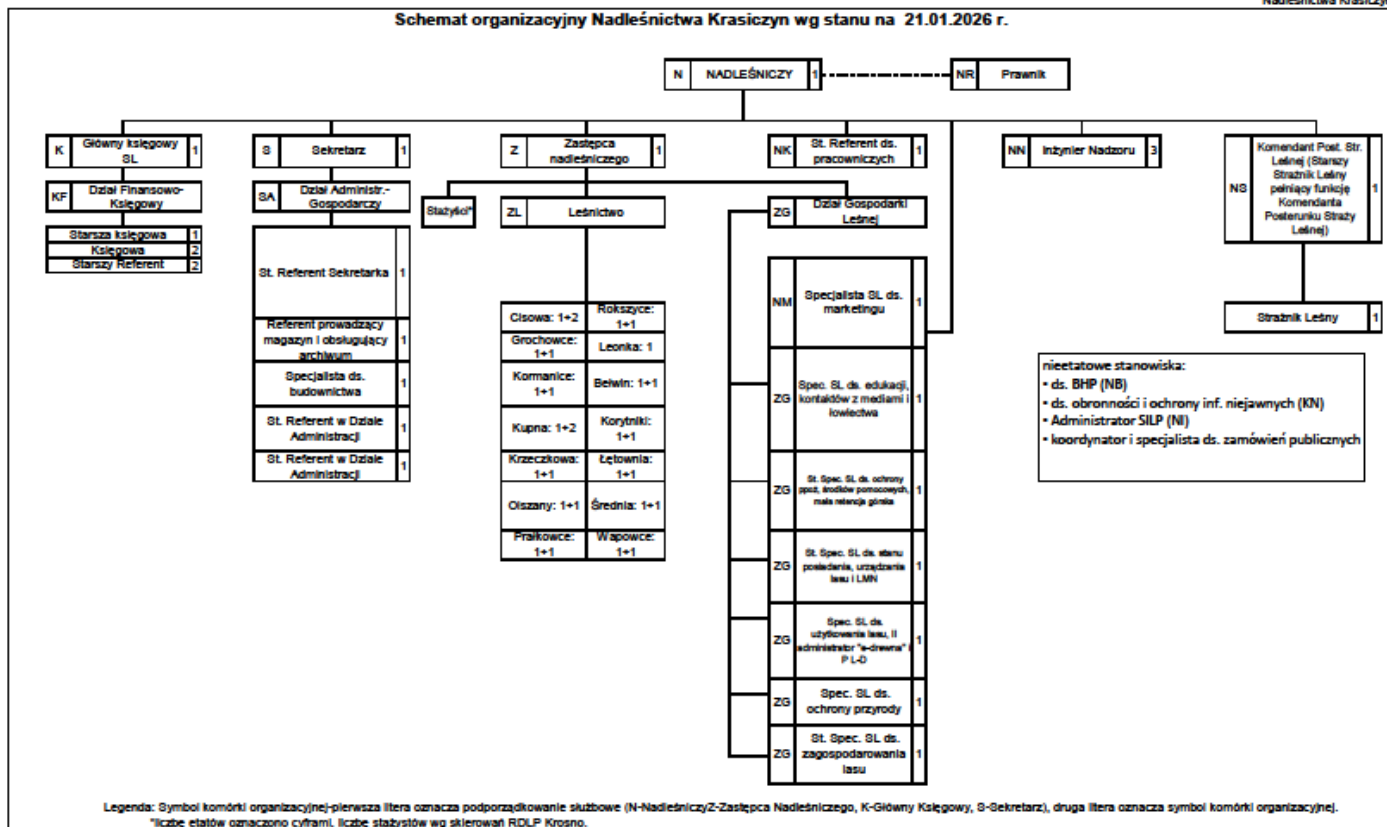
Nadleśnictwa Krasiczyn

Schemat organizacyjny Nadleśnictwa Krasiczyn wg stanu na 21.01.2026 r.

N NADLEŚNICZY 1

NR Prawnik

K Główny księgowy SL 1

KF Dział Finansowo-Księgowy

| Starsza księgowa | 1 |
|---|---|
| Księgowa | 2 |
| Starszy Referent | 2 |

S Sekretarz 1

SA Dział Administr.-Gospodarczy

| St. Referent Sekretarka | 1 |
|---|---|
| Referent prowadzący magazyn i obsługujący archiwum | 1 |
| Specjalista ds. budownictwa | 1 |
| St. Referent w Dziale Administracji | 1 |
| St. Referent w Dziale Administracji | 1 |

Z Zastępca nadleśniczego 1

Stażyści*

ZL Leśnictwo

| Cisowa: 1+2 | Rokszyce: 1+1 |
|---|---|
| Grochowce: 1+1 | Leonka: 1 |
| Kormanice: 1+1 | Bełwin: 1+1 |
| Kupna: 1+2 | Korytniki: 1+1 |
| Krzeczkowa: 1+1 | Łętownia: 1+1 |
| Olszany: 1+1 | Średnia: 1+1 |
| Prałkowce: 1+1 | Wapowce: 1+1 |

NK St. Referent ds. pracowniczych 1

ZG Dział Gospodarki Leśnej

| NM | Specjalista SL ds. marketingu | 1 |
|---|---|---|
| ZG | Spec. SL ds. edukacji, kontaktów z mediami i łowiectwa | 1 |
| ZG | St. Spec. SL ds. ochrony ppoż, środków pomocowych, mała retencja górska | 1 |
| ZG | St. Spec. SL ds. stanu posiadania, urządzania lasu i LMN | 1 |
| ZG | Spec. SL ds. użytkowania lasu, II administrator "e-drewna" i P L-D | 1 |
| ZG | Spec. SL ds. ochrony przyrody | 1 |
| ZG | St. Spec. SL ds. zagospodarowania lasu | 1 |

NN Inżynier Nadzoru 3

NS Komendant Post. Str. Leśnej (Starszy Strażnik Leśny pełniący funkcję Komendanta Posterunku Straży Leśnej) 1

Strażnik Leśny 1

nieetatowe stanowiska:
• ds. BHP (NB)
• ds. obronności i ochrony inf. niejawnych (KN)
• Administrator SILP (NI)
• koordynator i specjalista ds. zamówień publicznych

Legenda: Symbol komórki organizacyjnej-pierwsza litera oznacza podporządkowanie służbowe (N-NadleśniczyZ-Zastępca Nadleśniczego, K-Główny Księgowy, S-Sekretarz), druga litera oznacza symbol komórki organizacyjnej.
*liczbę etatów oznaczono cyframi, liczbę stażystów wg skierowań RDLP Krosno.